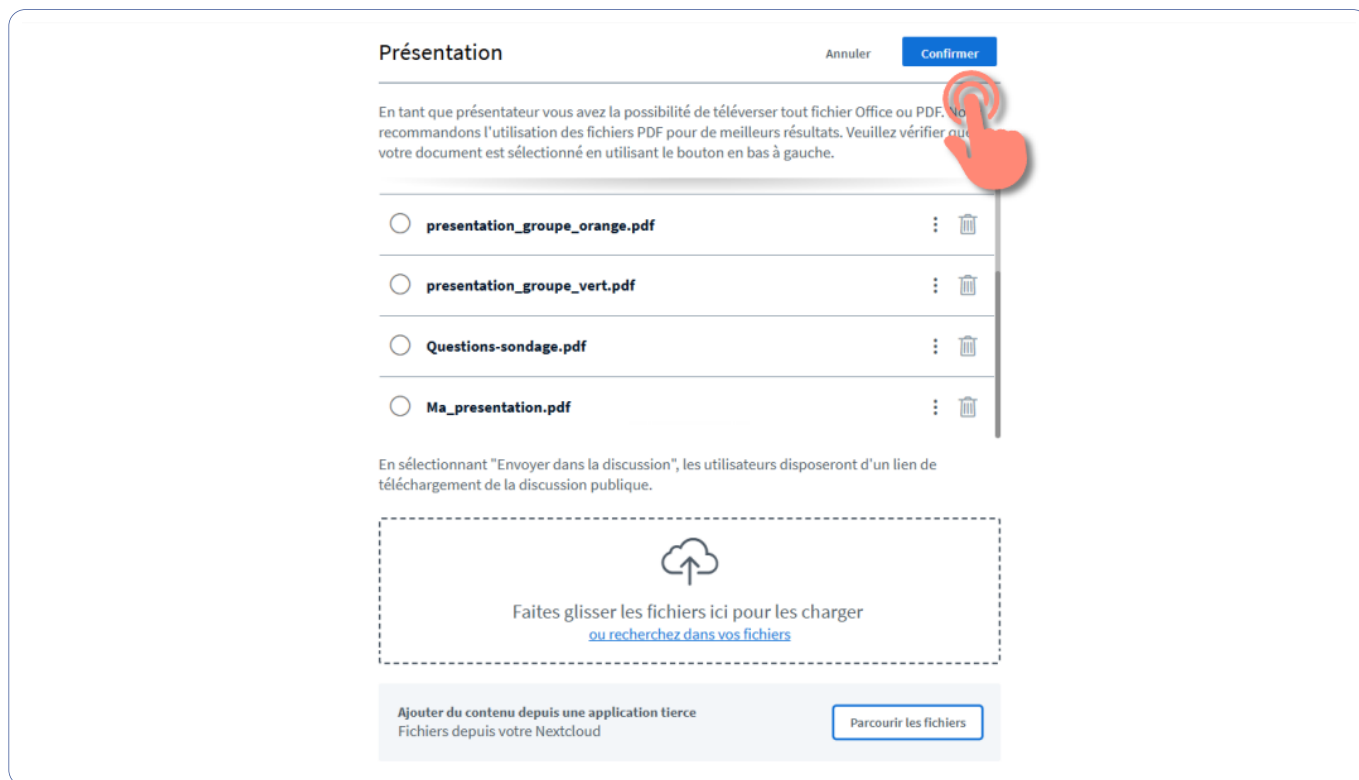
Présentation

Annuler

Confirmer

En tant que présentateur vous avez la possibilité de téléverser tout fichier Office ou PDF. No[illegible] recommandons l'utilisation des fichiers PDF pour de meilleurs résultats. Veuillez vérifier qu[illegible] votre document est sélectionné en utilisant le bouton en bas à gauche.

presentation_groupe_orange.pdf

presentation_groupe_vert.pdf

Questions-sondage.pdf

Ma_presentation.pdf

En sélectionnant "Envoyer dans la discussion", les utilisateurs disposeront d'un lien de téléchargement de la discussion publique.

Faites glisser les fichiers ici pour les charger
ou recherchez dans vos fichiers

Ajouter du contenu depuis une application tierce
Fichiers depuis votre Nextcloud

Parcourir les fichiers